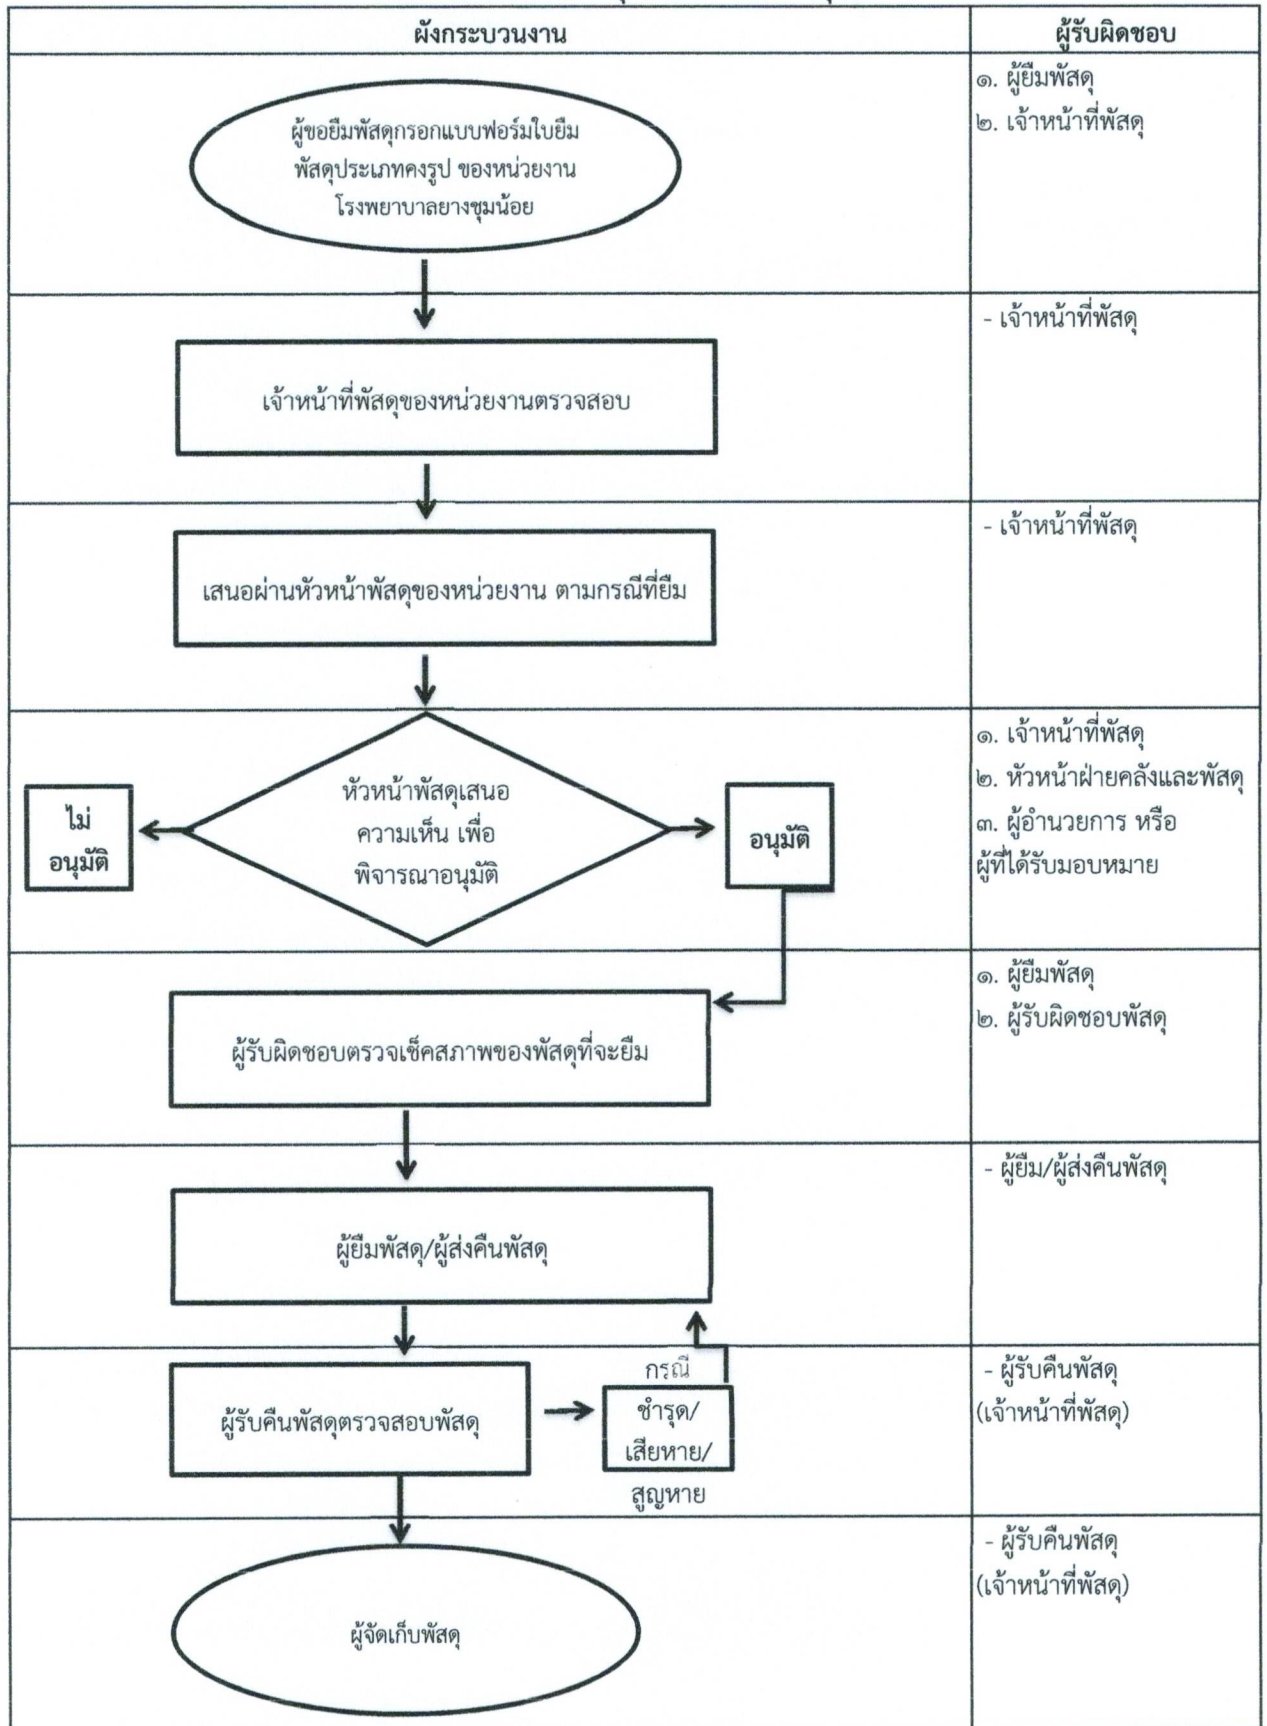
| ผังกระบวนงาน | ผู้รับผิดชอบ |
|---|---|
| ผู้ขอยืมพัสดุกรอกแบบฟอร์มใบยืม พัสดุประเภทคงรูป ของหน่วยงาน โรงพยาบาลยางชุมน้อย | ๑. ผู้ยืมพัสดุ<br>๒. เจ้าหน้าที่พัสดุ |
| เจ้าหน้าที่พัสดุของหน่วยงานตรวจสอบ | - เจ้าหน้าที่พัสดุ |
| เสนอผ่านหัวหน้าพัสดุของหน่วยงาน ตามกรณีที่ยืม | - เจ้าหน้าที่พัสดุ |
| ไม่อนุมัติ หัวหน้าพัสดุเสนอ ความเห็น เพื่อ พิจารณาอนุมัติ อนุมัติ | ๑. เจ้าหน้าที่พัสดุ<br>๒. หัวหน้าฝ่ายคลังและพัสดุ<br>๓. ผู้อำนวยการ หรือ ผู้ที่ได้รับมอบหมาย |
| ผู้รับผิดชอบตรวจเช็คสภาพของพัสดุที่จะยืม | ๑. ผู้ยืมพัสดุ<br>๒. ผู้รับผิดชอบพัสดุ |
| ผู้ยืมพัสดุ/ผู้ส่งคืนพัสดุ | - ผู้ยืม/ผู้ส่งคืนพัสดุ |
| ผู้รับคืนพัสดุตรวจสอบพัสดุ กรณี ชำรุด/ เสียหาย/ สูญหาย | - ผู้รับคืนพัสดุ (เจ้าหน้าที่พัสดุ) |
| ผู้จัดเก็บพัสดุ | - ผู้รับคืนพัสดุ (เจ้าหน้าที่พัสดุ) |